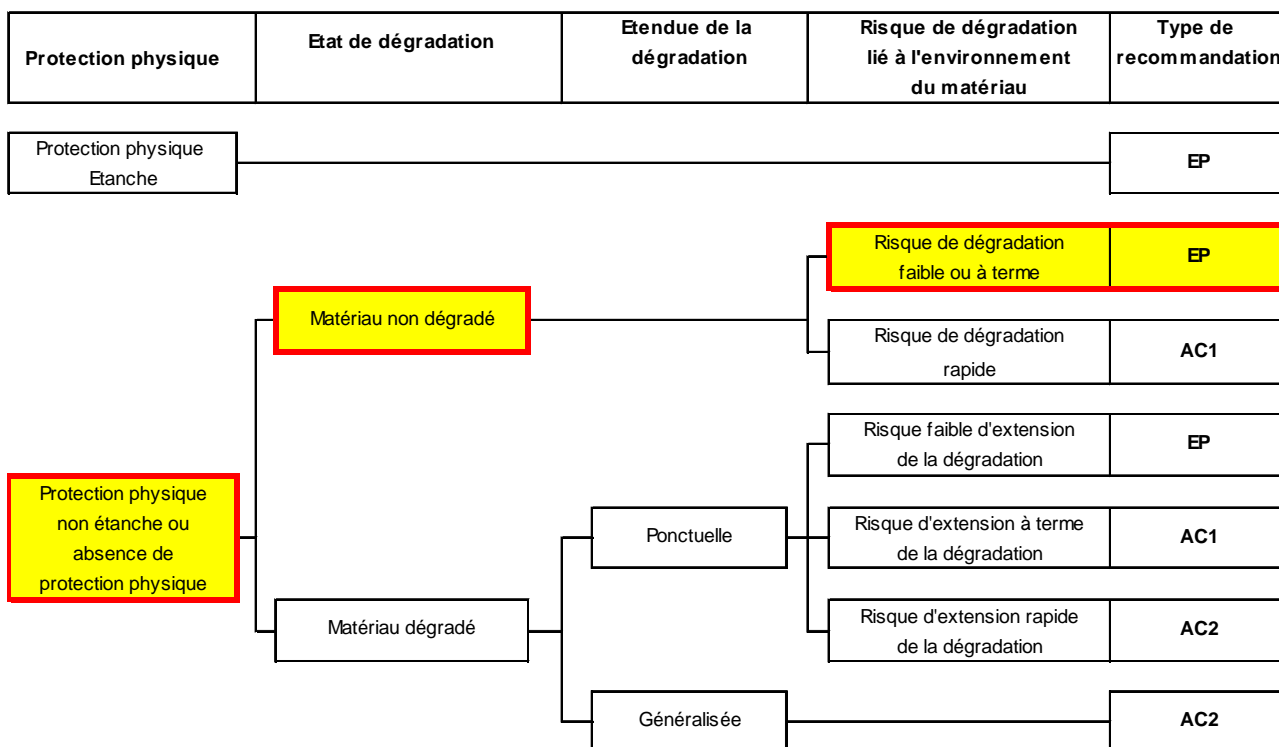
| Protection physique | Etat de dégradation | Etendue de la dégradation | Risque de dégradation lié à l'environnement du matériau | Type de recommandation |
|---|---|---|---|---|

Protection physique Etanche

EP

Risque de dégradation faible ou à terme

EP

Matériau non dégradé

Risque de dégradation rapide

AC1

Risque faible d'extension de la dégradation

EP

Protection physique non étanche ou absence de protection physique

Ponctuelle

Risque d'extension à terme de la dégradation

AC1

Risque d'extension rapide de la dégradation

AC2

Matériau dégradé

Généralisée

AC2